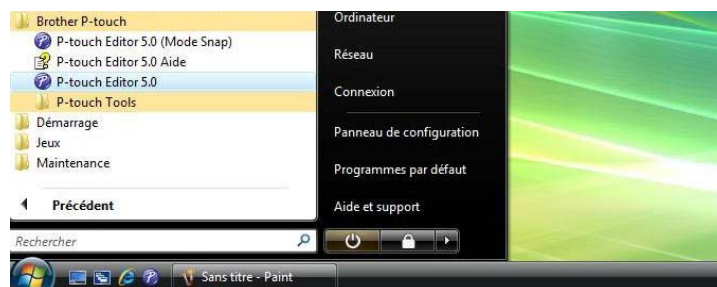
Brother P-touch
P-touch Editor 5.0 (Mode Snap)
P-touch Editor 5.0 Aide
P-touch Editor 5.0
P-touch Tools
Démarrage
Jeux
Maintenance
Précédent
Rechercher

Ordinateur
Réseau
Connexion
Panneau de configuration
Programmes par défaut
Aide et support

Sans titre - Paint